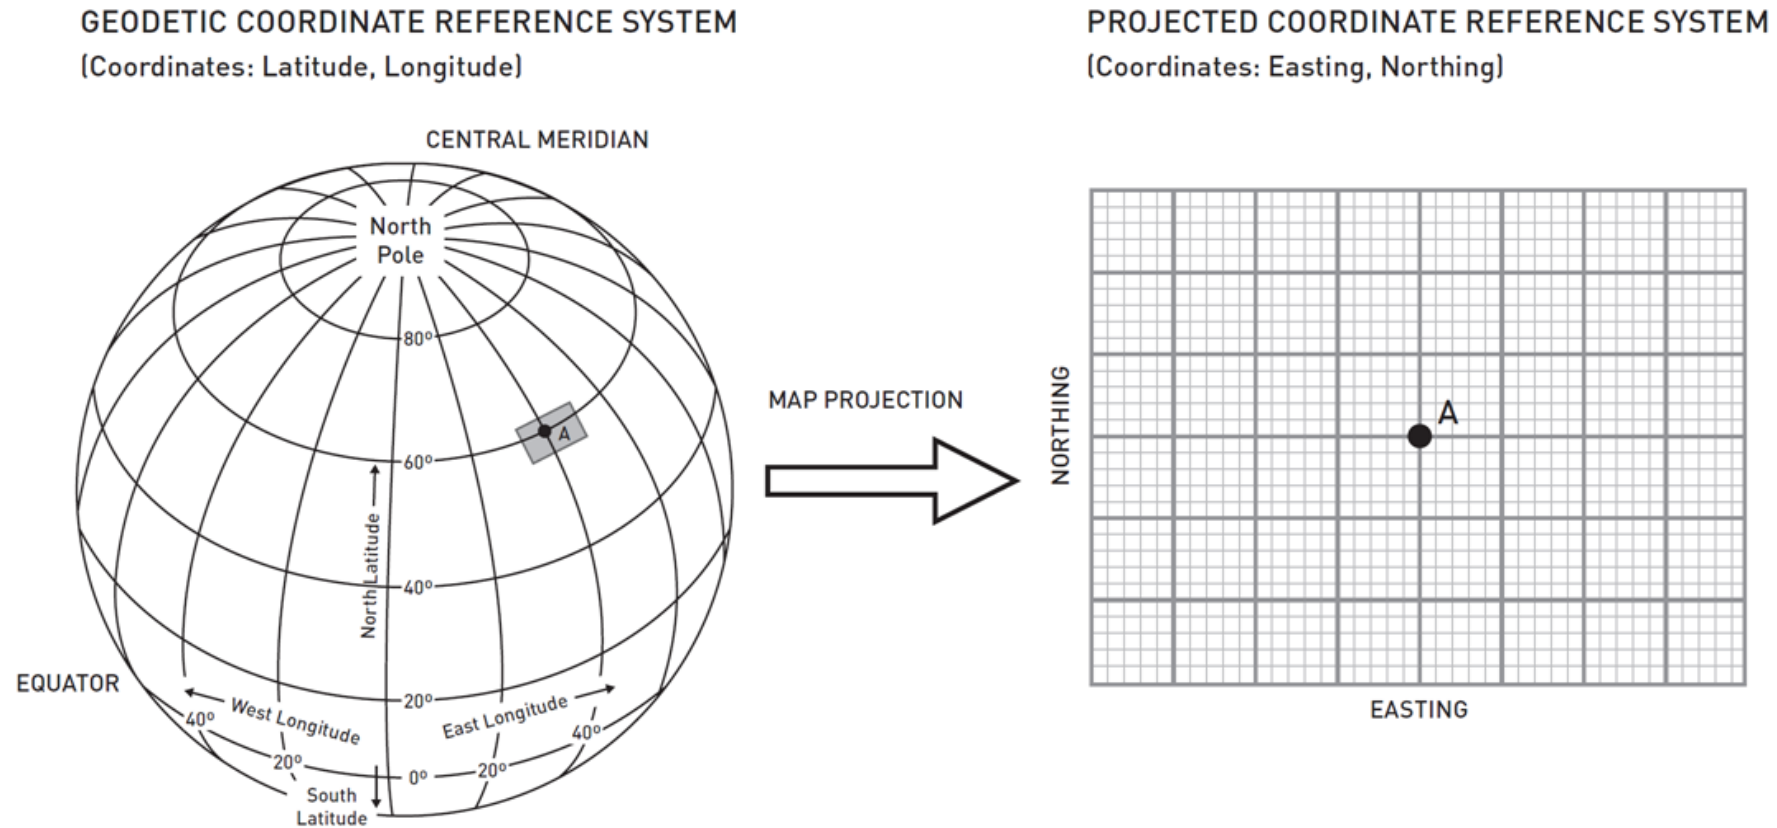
GEODETIC COORDINATE REFERENCE SYSTEM
(Coordinates: Latitude, Longitude)

CENTRAL MERIDIAN

North Pole

80°

A

60°

North Latitude

40°

EQUATOR

20°

West Longitude

East Longitude

40°

40°

20°

0°

20°

South Latitude

MAP PROJECTION

PROJECTED COORDINATE REFERENCE SYSTEM
(Coordinates: Easting, Northing)

NORTHING

A

EASTING